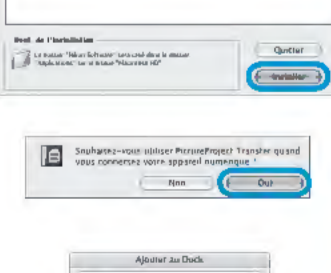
Dest. de l'installation

Le dossier "Nikon Software" sera créé dans le dossier "Applications" sur le disque "Macintosh HD".

Quitter

Installer

Souhaitez-vous utiliser PictureProject Transfer quand vous connectez votre appareil numérique ?

Non

Oui

Ajouter au Dock